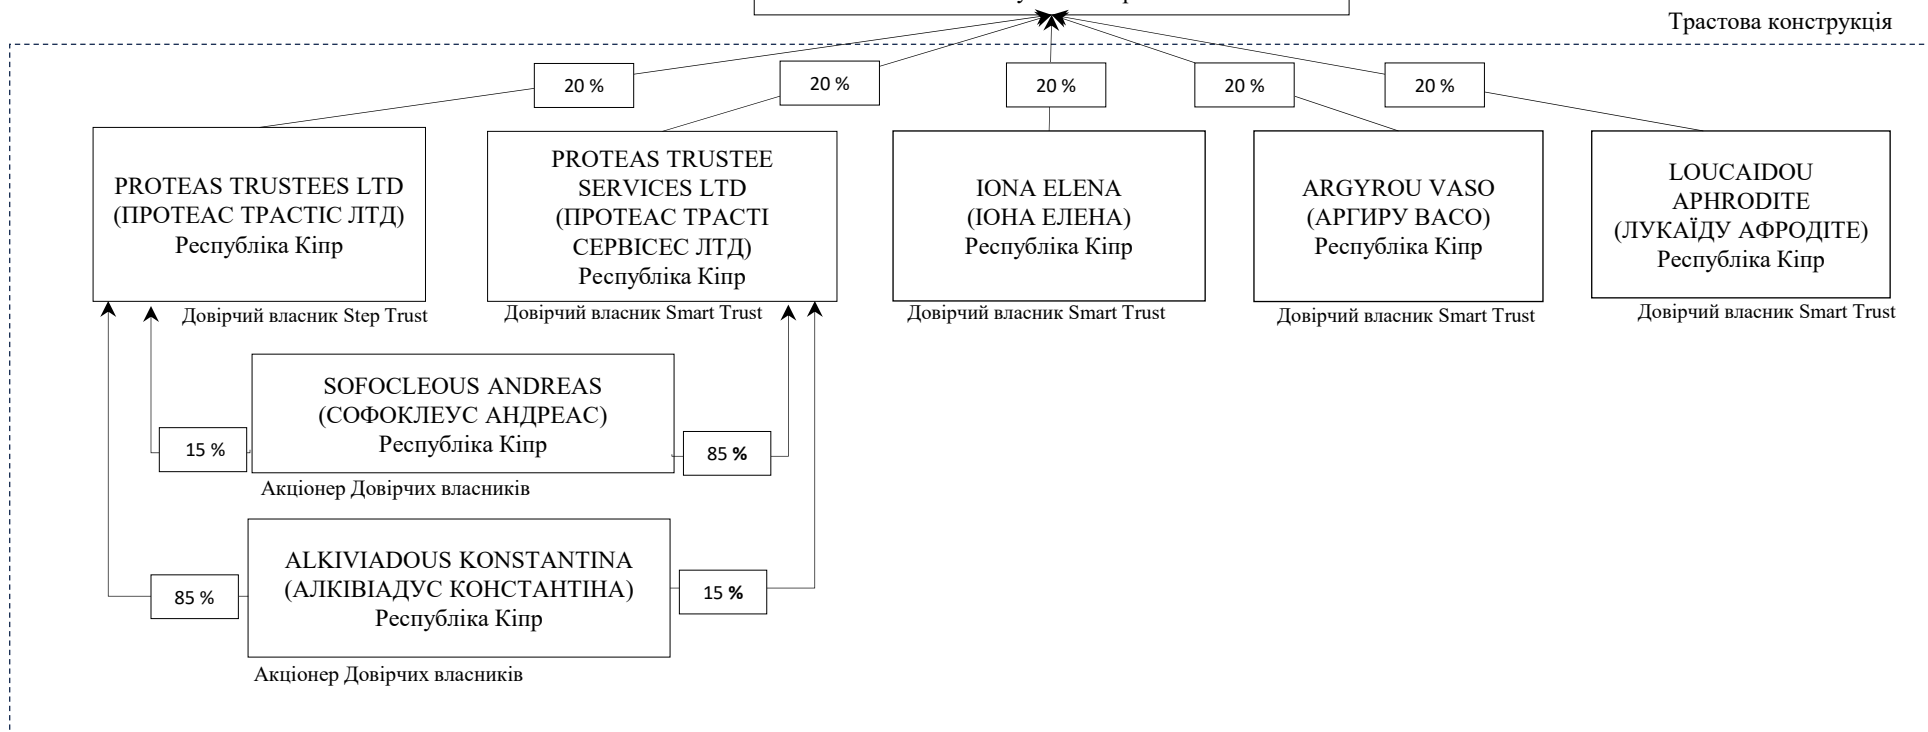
Трастова конструкція

20 %

20 %

20 %

20 %

20 %

PROTEAS TRUSTEES LTD (ПРОТЕАС ТРАСТІС ЛТД) Республіка Кіпр

Довірчий власник Step Trust

PROTEAS TRUSTEE SERVICES LTD (ПРОТЕАС ТРАСТІ СЕРВІСЕС ЛТД) Республіка Кіпр

Довірчий власник Smart Trust

IONA ELENA (ІОНА ЕЛЕНА) Республіка Кіпр

Довірчий власник Smart Trust

ARGYROU VASO (АРГИРУ ВАСО) Республіка Кіпр

Довірчий власник Smart Trust

LOUCAIDOU APHRODITE (ЛУКАЇДУ АФРОДІТЕ) Республіка Кіпр

Довірчий власник Smart Trust

15 %

SOFOCLEOUS ANDREAS (СОФОКЛЕУС АНДРЕАС) Республіка Кіпр

85 %

Акціонер Довірчих власників

85 %

ALKIVIADOUS KONSTANTINA (АЛКІВІАДУС КОНСТАНТІНА) Республіка Кіпр

15 %

Акціонер Довірчих власників